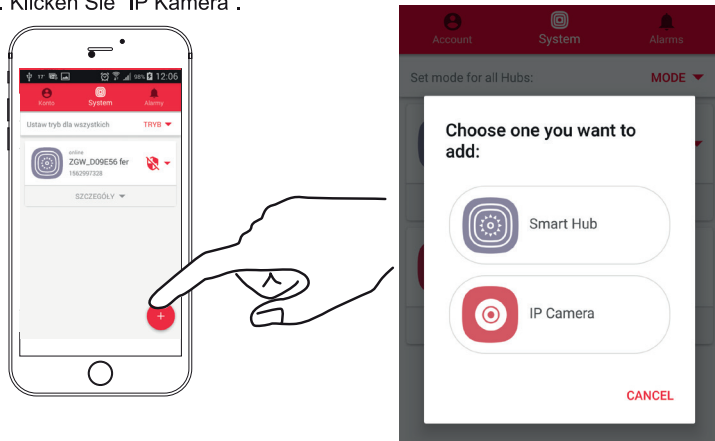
. Klicken Sie "IP Kamera".

12:06

Konto System Alarmy

Ustaw tryb dla wszystkich TRYB

online
ZGW_D09E56 fer
1562997328

SZCZEGÓŁY

+

Account System Alarms

Set mode for all Hubs: MODE

Choose one you want to add:

Smart Hub

IP Camera

CANCEL